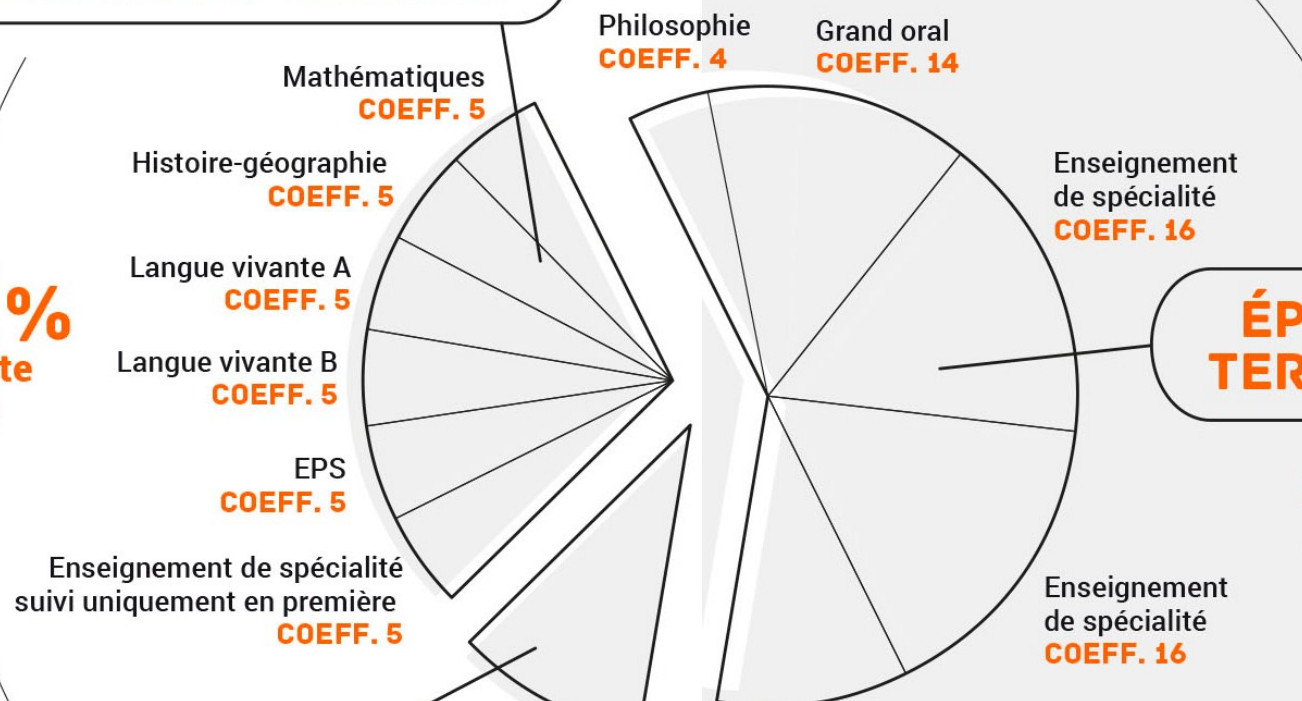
Philosophie
COEFF. 4

Grand oral
COEFF. 14

Mathématiques
COEFF. 5

Histoire-géographie
COEFF. 5

Enseignement de spécialité
COEFF. 16

Langue vivante A
COEFF. 5

%
te

ÉP
TER

Langue vivante B
COEFF. 5

EPS
COEFF. 5

Enseignement de spécialité suivi uniquement en première
COEFF. 5

Enseignement de spécialité
COEFF. 16